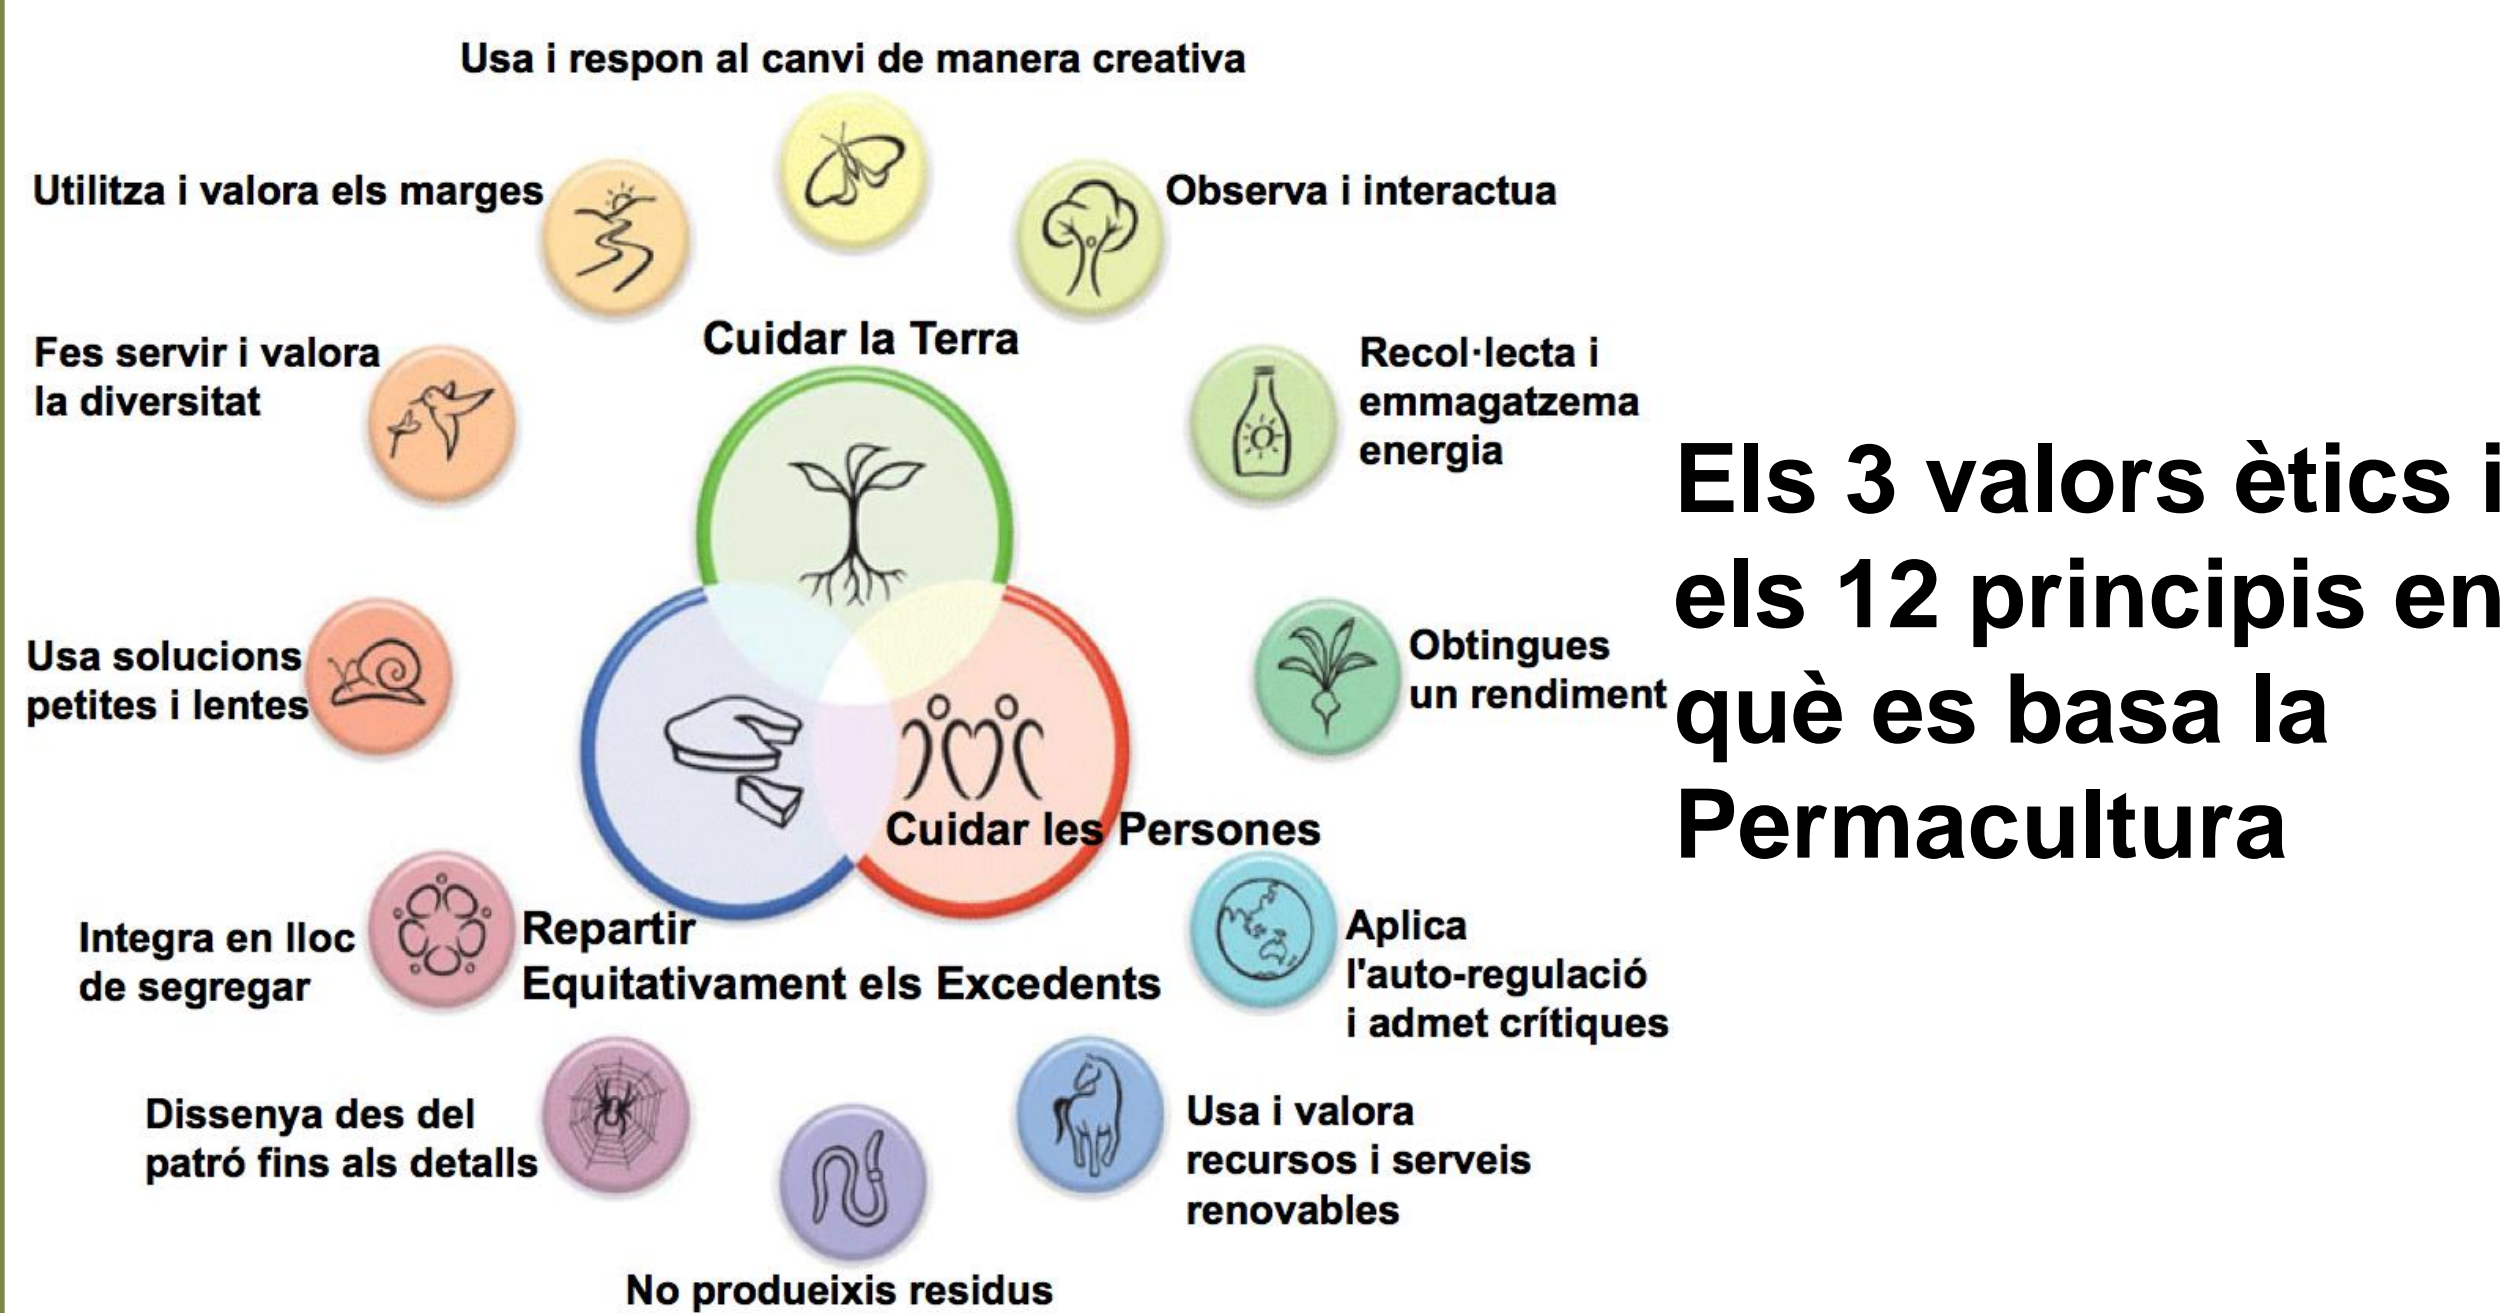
Usa i respon al canvi de manera creativa

Utilitza i valora els marges

Observa i interactua

Fes servir i valora la diversitat

Cuidar la Terra

Recol·lecta i emmagatzema energia

Els 3 valors ètics i els 12 principis en què es basa la Permacultura

Usa solucions petites i lentes

Obtingues un rendiment

Cuidar les Persones

Integra en lloc de segregar

Repartir Equitativament els Excedents

Aplica l'auto-regulació i admet crítiques

Dissenya des del patró fins als detalls

Usa i valora recursos i serveis renovables

No produeixis residus